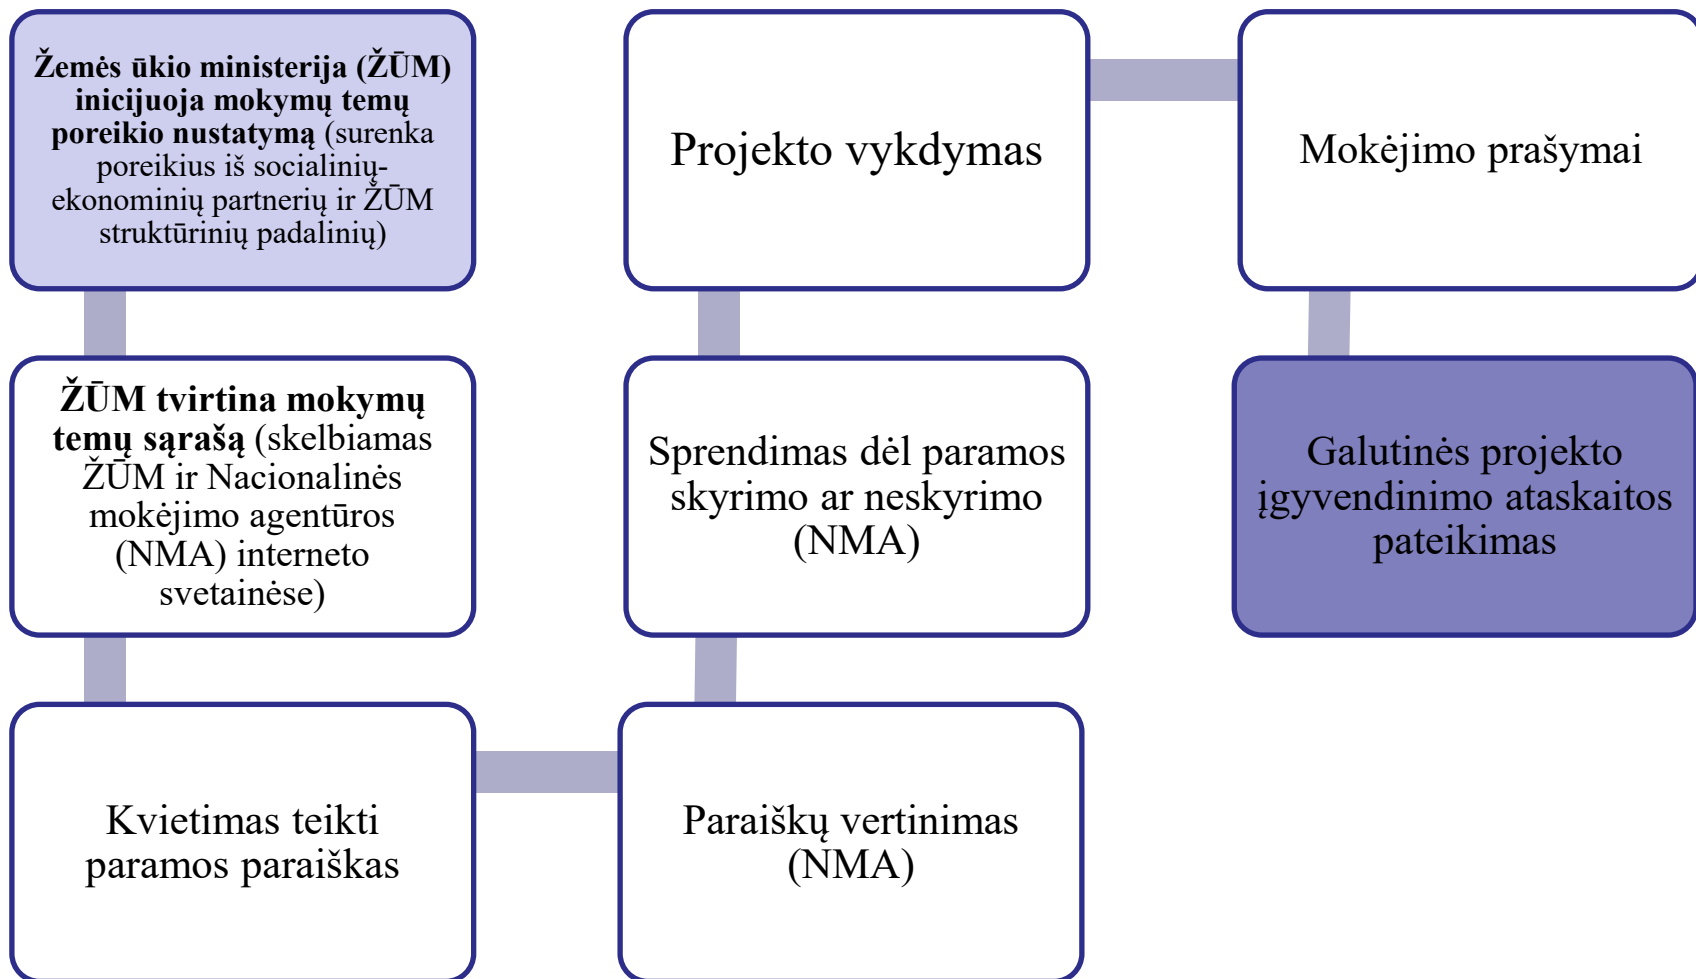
**Žemės ūkio ministerija (ŽŪM) inicijuoja mokymų temų poreikio nustatymą** (surenka poreikius iš socialinių-ekonominių partnerių ir ŽŪM struktūrinių padalinių)

**ŽŪM tvirtina mokymų temų sąrašą** (skelbiamas ŽŪM ir Nacionalinės mokėjimo agentūros (NMA) interneto svetainėse)

Kvietimas teikti paramos paraiškas

Paraiškų vertinimas (NMA)

Sprendimas dėl paramos skyrimo ar neskyrimo (NMA)

Projekto vykdymas

Mokėjimo prašymai

Galutinės projekto įgyvendinimo ataskaitos pateikimas